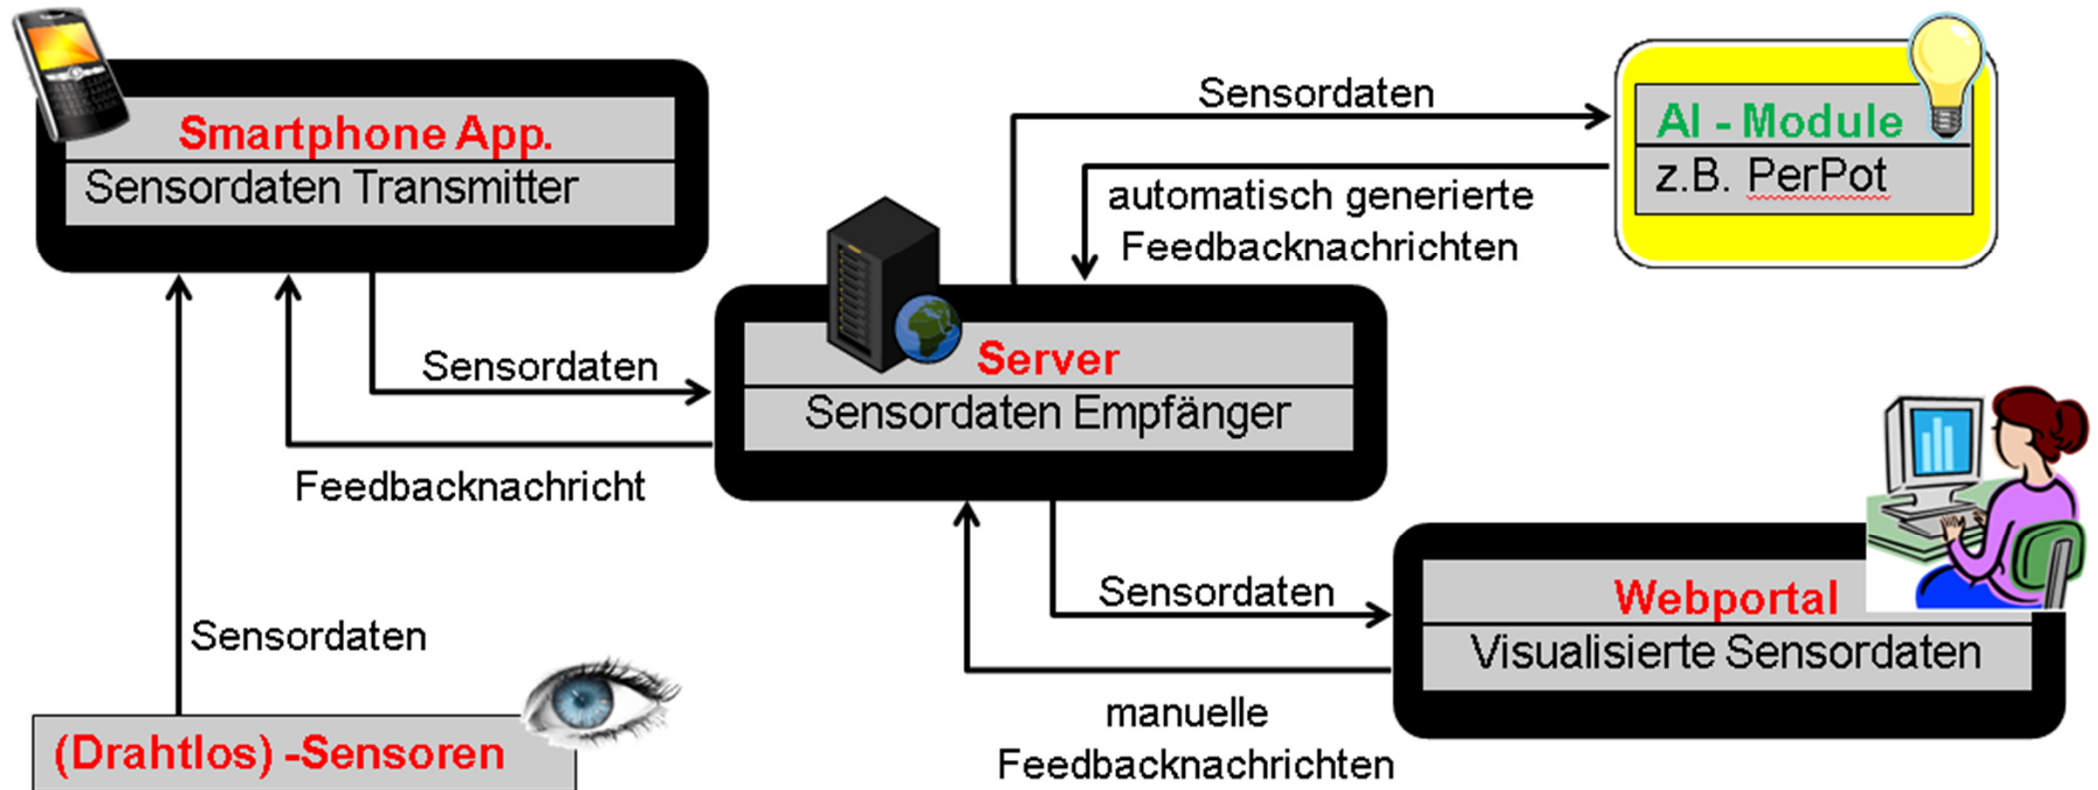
Smartphone App.
Sensordaten Transmitter

Sensordaten

AI - Module
z.B. PerPot

automatisch generierte Feedbacknachrichten

Sensordaten

Server
Sensordaten Empfänger

Feedbacknachricht

Sensordaten

Webportal
Visualisierte Sensordaten

Sensordaten

manuelle Feedbacknachrichten

(Drahtlos) -Sensoren